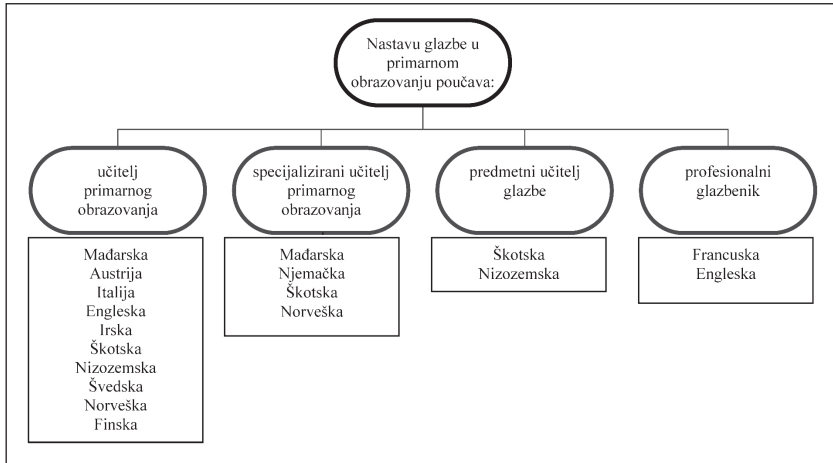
Nastavu glazbe u primarnom obrazovanju poučava:

učitelj primarnog obrazovanja

Mađarska
Austrija
Italija
Engleska
Irska
Škotska
Nizozemska
Švedska
Norveška
Finska

specijalizirani učitelj primarnog obrazovanja

Mađarska
Njemačka
Škotska
Norveška

predmetni učitelj glazbe

Škotska
Nizozemska

profesionalni glazbenik

Francuska
Engleska